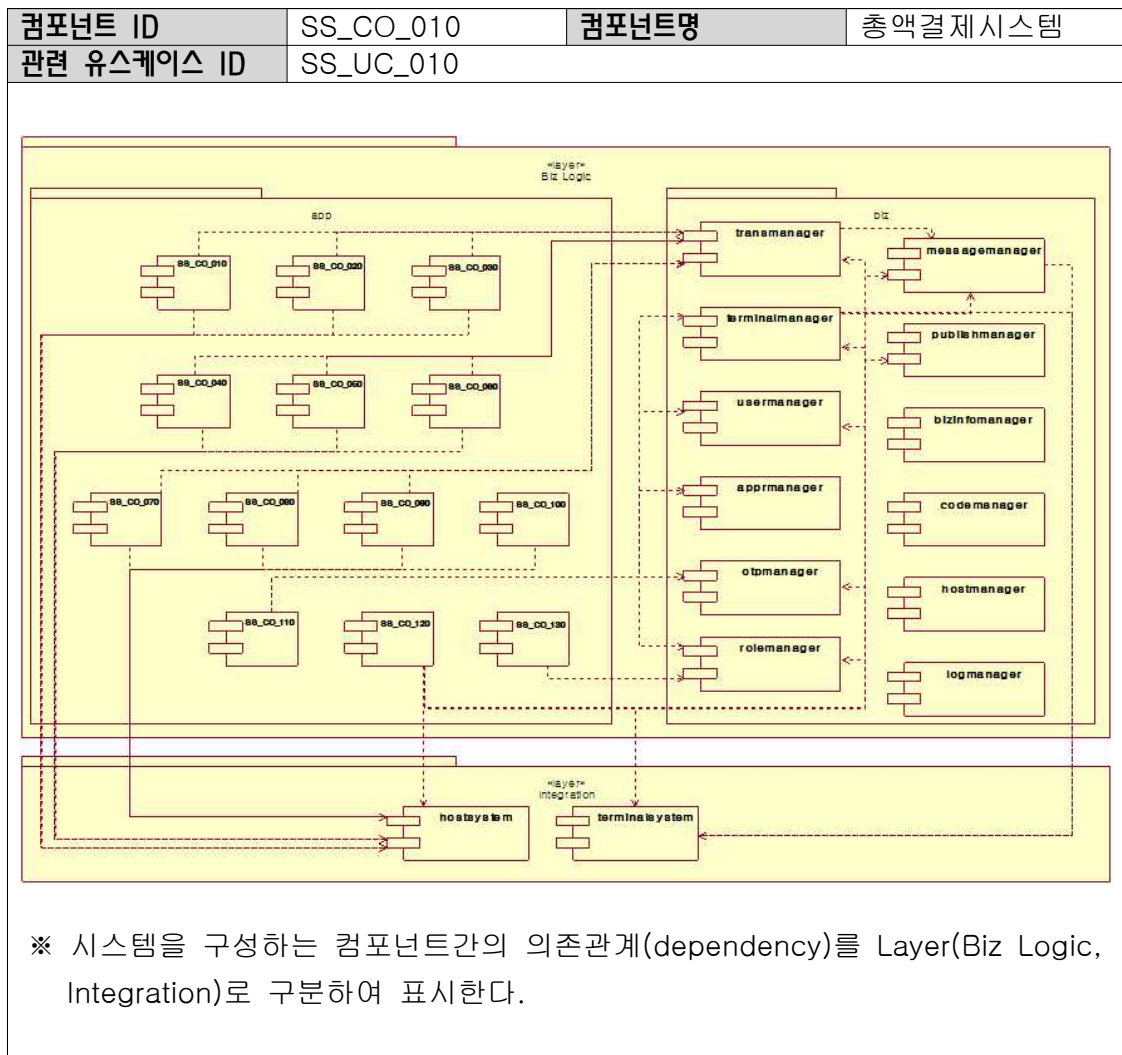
| 컴포넌트 ID | SS_CO_010 | 컴포넌트명 | 총액결제시스템 |
|---|---|---|---|
| 관련 유스케이스 ID | SS_UC_010 | | |

«layer»
Biz Logic

app

SS_CO_010
SS_CO_020
SS_CO_030
SS_CO_040
SS_CO_050
SS_CO_060
SS_CO_070
SS_CO_080
SS_CO_090
SS_CO_100
SS_CO_110
SS_CO_120
SS_CO_130

biz

transmanager
messagemanager
terminalmanager
publishmanager
usermanager
bizinfomanager
apprmanager
codemanager
otpmanager
hostmanager
rolemanager
logmanager

«layer»
Integration

hostsystem
terminalsystem

※ 시스템을 구성하는 컴포넌트간의 의존관계(dependency)를 Layer(Biz Logic, Integration)로 구분하여 표시한다.